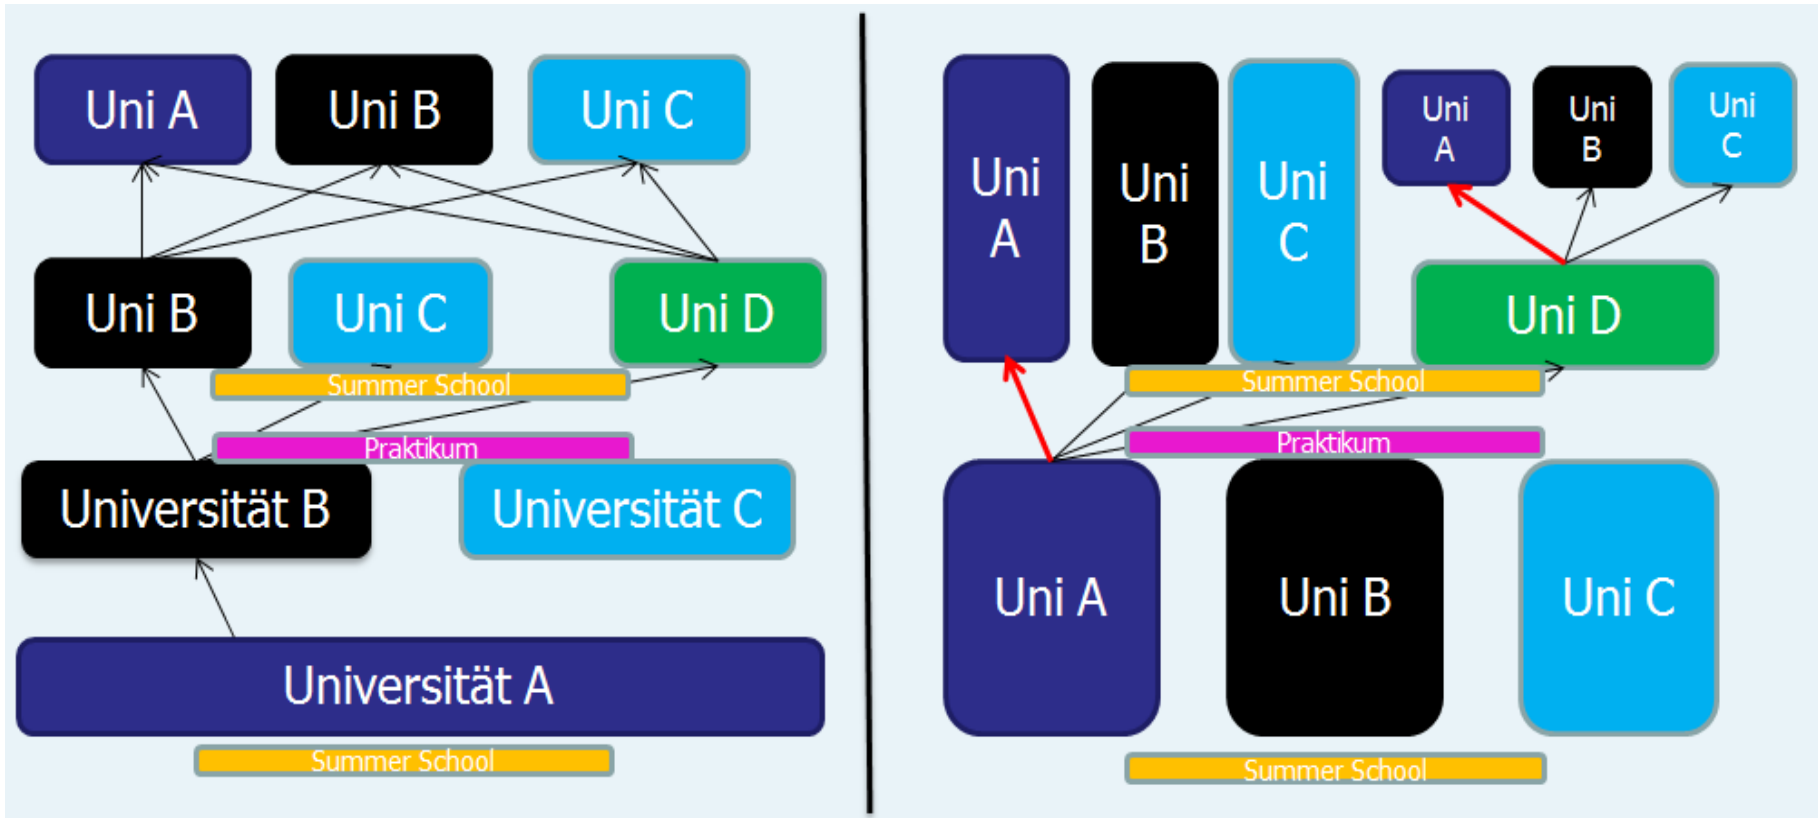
Uni A
Uni B
Uni C
Uni B
Uni C
Uni D
Summer School
Praktikum
Universität B
Universität C
Universität A
Summer School

Uni A
Uni B
Uni C
Uni A
Uni B
Uni C
Uni D
Summer School
Praktikum
Uni A
Uni B
Uni C
Summer School